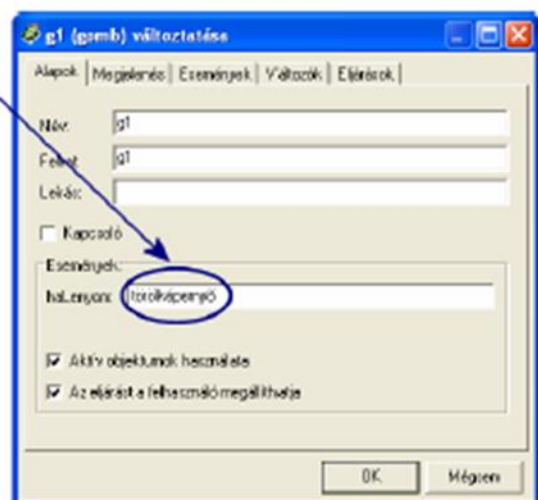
g1 (gomb) változtatása

Alapok | Megjelenés | Események | Változók | Eljárások

Név: g1

Felirat: g1

Leírás:

Kapcsoló

Események

haLenyom: torolkepernyo

Aktív objektumok használata

Az eljárást a felhasználó megállíthatja

OK

Mégsem